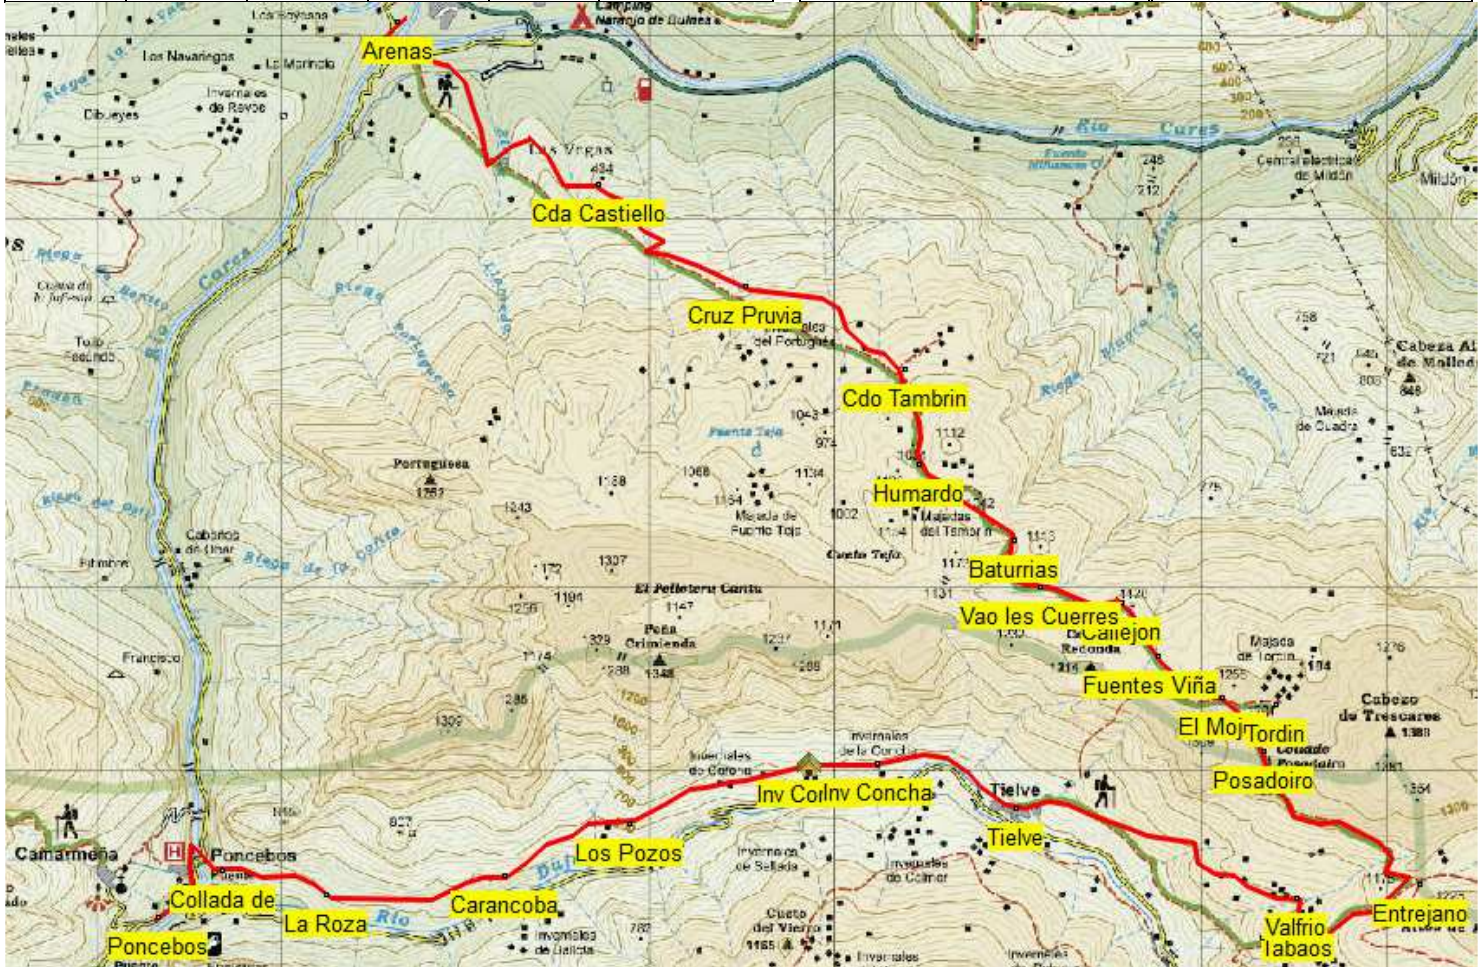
Arenas
Camping Naranjo de Bulnes
Los Navaringos
La Morinda
Invernales de Revoo
Cibuyes
Riega la
Las Vegas
494
Cda Castiello
Río Cares
Central eléctrica de Mildón
Mildón
248
212
Cruz Pruvia
del Portugués
Cdo Tambrin
1043
974
Fuente Teja
1112
Humardo
Majadas del Tambrin
Baturrias
Portuguesa
1252
1168
1068
1134
1164
Majada de Fuente Teja
1002
1104
1171
1131
1243
1307
1172
1196
1256
El Pelloteru Canto
1147
Peña Crimienda
1348
1329
1238
1237
1171
1269
1174
1286
1309
Vao les Cuerres
Callejon
Redonda
1214
Fuentes Viña
Majada de Tordín
1184
1255
1276
El Moj Tordin
Collado Posadoiro
Cabezo de Trescares
1388
Posadoiro
1354
1301
Cabeza Al de Mallad
848
758
721
805
Majada de Cuadra
832
Riega Blanca
Riega la Cuesta
Riega del Oso
Cabaños de Urar
Francisco
Invernales de Corona
Invernales de la Concha
Inv Corlnv Concha
Tielve
Tielve
Invernales de Sellada
Invernales de Colmer
Los Pozos
827
Camarmeña
Poncebos
Collada de
La Roza
Carancoba
Río Duje
Invernales de Gallota
Cuesto del Vierro
1165
Invernales
Valfrio
labaos
Entrejano
1227
782